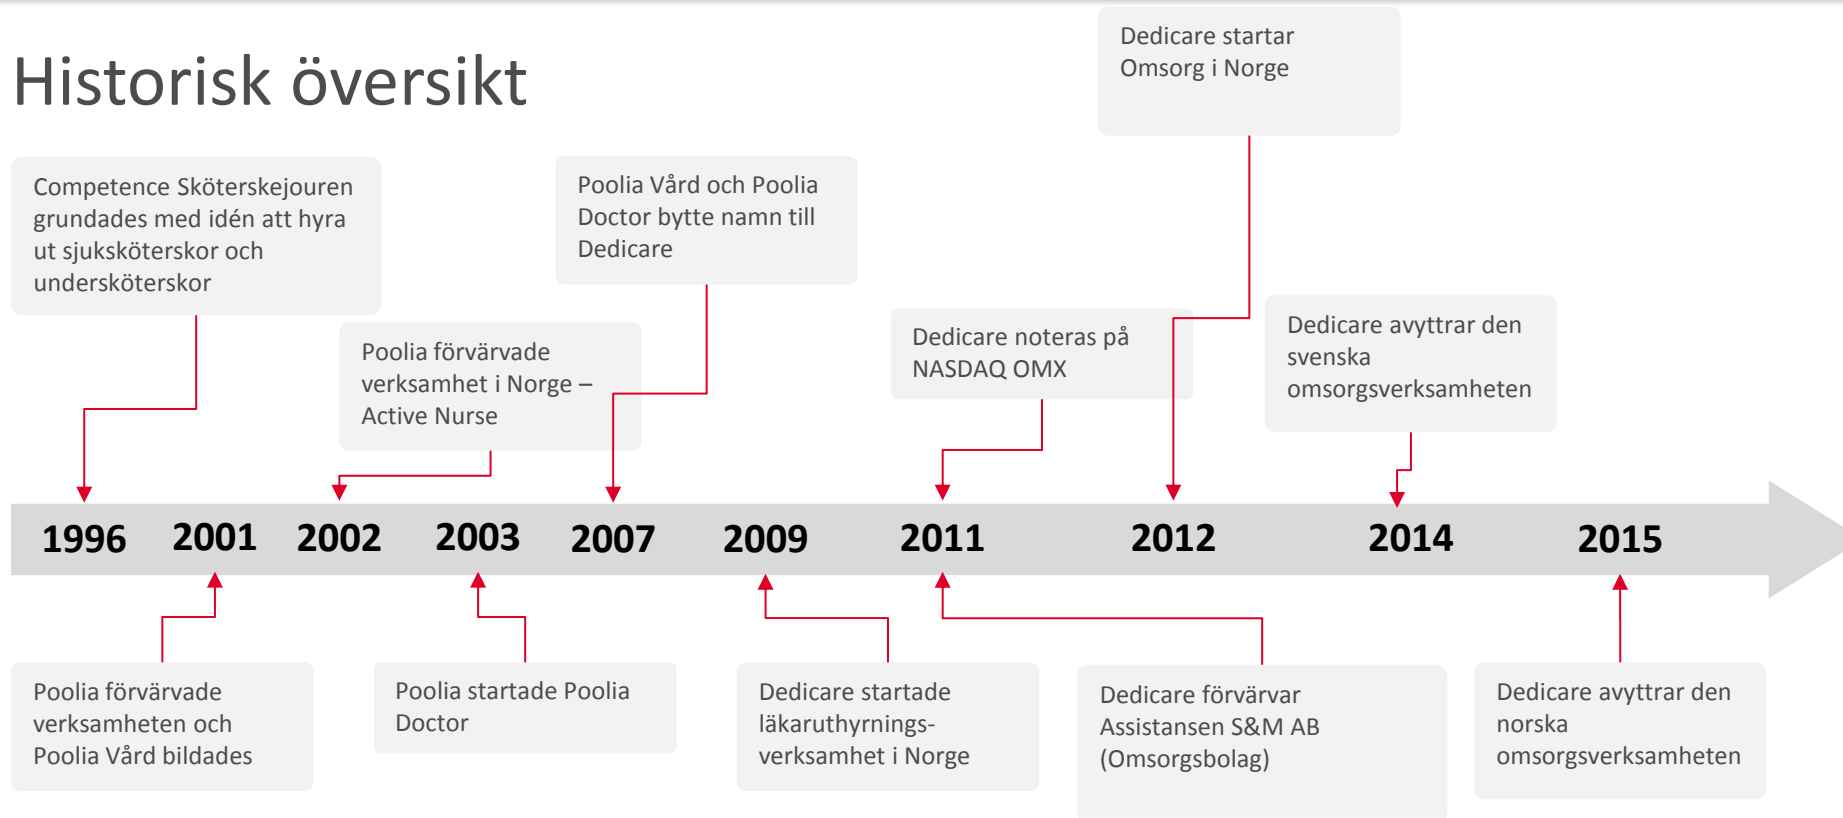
Historisk översikt

Dedicare startar Omsorg i Norge

Competence Sköterskejouren grundades med idén att hyra ut sjuksköterskor och undersköterskor

Poolia Vård och Poolia Doctor bytte namn till Dedicare

Poolia förvärvade verksamhet i Norge – Active Nurse

Dedicare noteras på NASDAQ OMX

Dedicare avyttrar den svenska omsorgsverksamheten

1996 2001 2002 2003 2007 2009 2011 2012 2014 2015

Poolia förvärvade verksamheten och Poolia Vård bildades

Poolia startade Poolia Doctor

Dedicare startade läkaruthyrnings-verksamhet i Norge

Dedicare förvärvar Assistansen S&M AB (Omsorgsbolag)

Dedicare avyttrar den norska omsorgsverksamheten